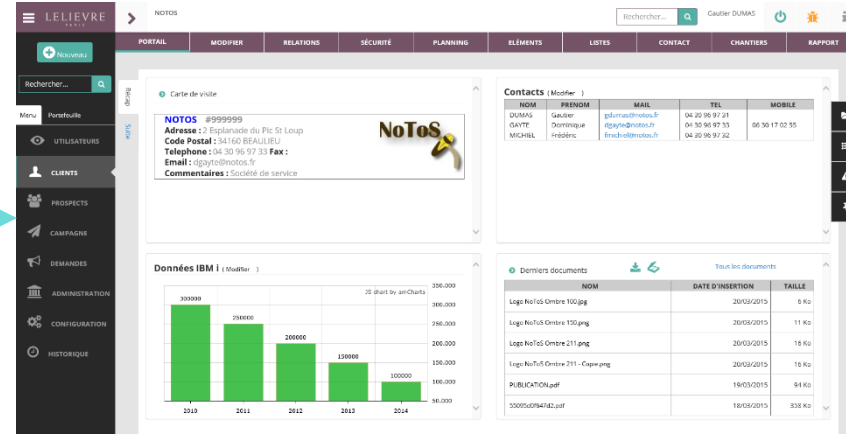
LELIEVRE
PARIS

NOTOS

Rechercher...

Gautier DUMAS

Nouveau

PORTAIL | MODIFIER | RELATIONS | SÉCURITÉ | PLANNING | ELÉMENTS | LISTES | CONTACT | CHANTIERS | RAPPORT

Rechercher...

Menu | Portefeuille

UTILISATEURS

CLIENTS

PROSPECTS

CAMPAGNE

DEMANDES

ADMINISTRATION

CONFIGURATION

HISTORIQUE

Retour

Suite

Carte de visite

NOTOS #999999
Adresse : 2 Esplanade du Pic St Loup
Code Postal : 34160 BEAULIEU
Telephone : 04 30 96 97 33 Fax :
Email : dgayte@notos.fr
Commentaires : Société de service

NoToS

Contacts ( Modifier )

| NOM | PRENOM | MAIL | TEL | MOBILE |
|---|---|---|---|---|
| DUMAS | Gautier | gdumas@notos.fr | 04 30 96 97 31 | |
| GAYTE | Dominique | dgayte@notos.fr | 04 30 96 97 33 | 06 30 17 02 35 |
| MICHEL | Frédéric | fmichel@notos.fr | 04 30 96 97 32 | |

Données IBM i ( Modifier )

JS chart by amCharts

300000
250000
200000
150000
100000

300.000
250.000
200.000
150.000
100.000
50.000

2010 2011 2012 2013 2014

Derniers documents

Tous les documents

| NOM | DATE D'INSERTION | TAILLE |
|---|---|---|
| Logo NoToS Ombre 100.jpg | 20/03/2015 | 6 Ko |
| Logo NoToS Ombre 150.png | 20/03/2015 | 11 Ko |
| Logo NoToS Ombre 211.png | 20/03/2015 | 16 Ko |
| Logo NoToS Ombre 211 - Copie.png | 20/03/2015 | 16 Ko |
| PUBLICATION.pdf | 19/03/2015 | 94 Ko |
| 55095a0f947d2.pdf | 18/03/2015 | 338 Ko |